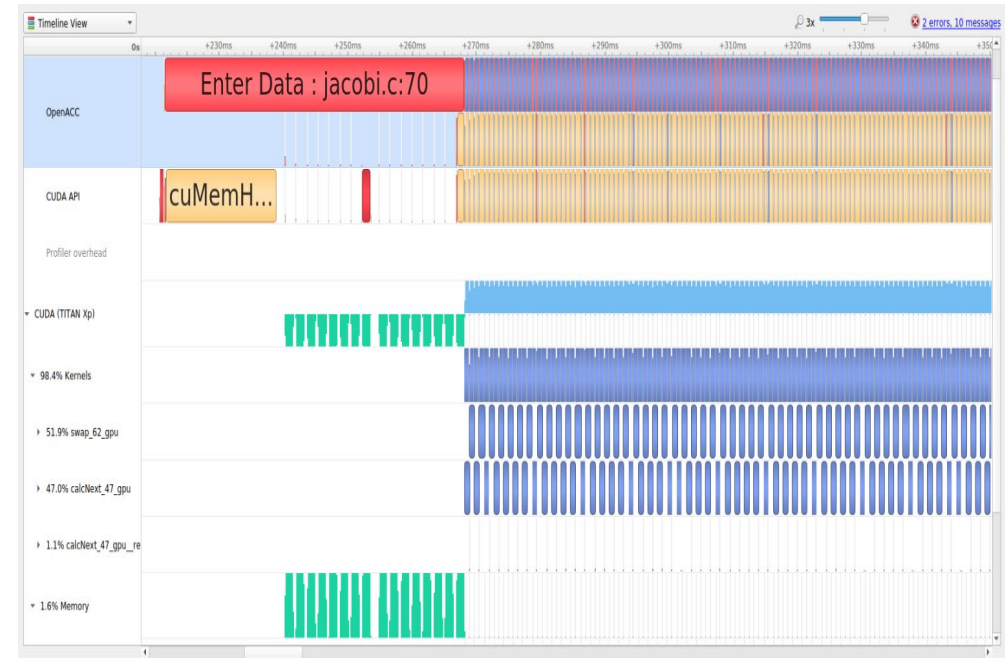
Timeline View

3x

2 errors, 10 messages

0s +230ms +240ms +250ms +260ms +270ms +280ms +290ms +300ms +310ms +320ms +330ms +340ms +350

OpenACC

Enter Data : jacobi.c:70

CUDA API

cuMemH...

Profiler overhead

CUDA (TITAN Xp)

98.4% Kernels

51.9% swap_62_gpu

47.0% calcNext_47_gpu

1.1% calcNext_47_gpu__re

1.6% Memory